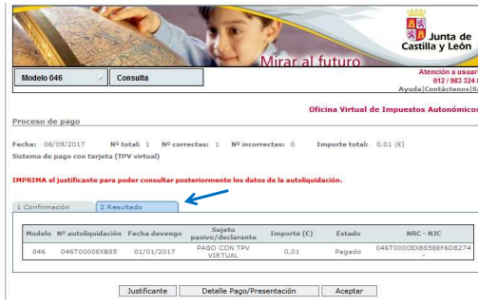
Junta de Castilla y León

Mirar al futuro

Modelo 046

Consulta

Atención a usuar
012 / 983 324 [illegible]
Ayuda | Contáctenos | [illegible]

Oficina Virtual de Impuestos Autonómicos

Proceso de pago

Fecha: 06/09/2017 Nº total: 1 Nº correctas: 1 Nº incorrectas: 0 Importe total: 0,01 (€)

Sistema de pago con tarjeta (TPV virtual)

IMPRIMA el justificante para poder consultar posteriormente los datos de la autoliquidación.

1 Confirmación

2 Resultado

| Modelo | Nº autoliquidación | Fecha devengo | Sujeto pasivo/declarante | Importe (€) | Estado | NRC - NJC |
|---|---|---|---|---|---|---|
| 046 | 046T0000EXBS5 | 01/01/2017 | PAGO CON TPV VIRTUAL | 0,01 | Pagado | 046T0000EXBS58EF6D8274 - |

Justificante

Detalle Pago/Presentación

Aceptar